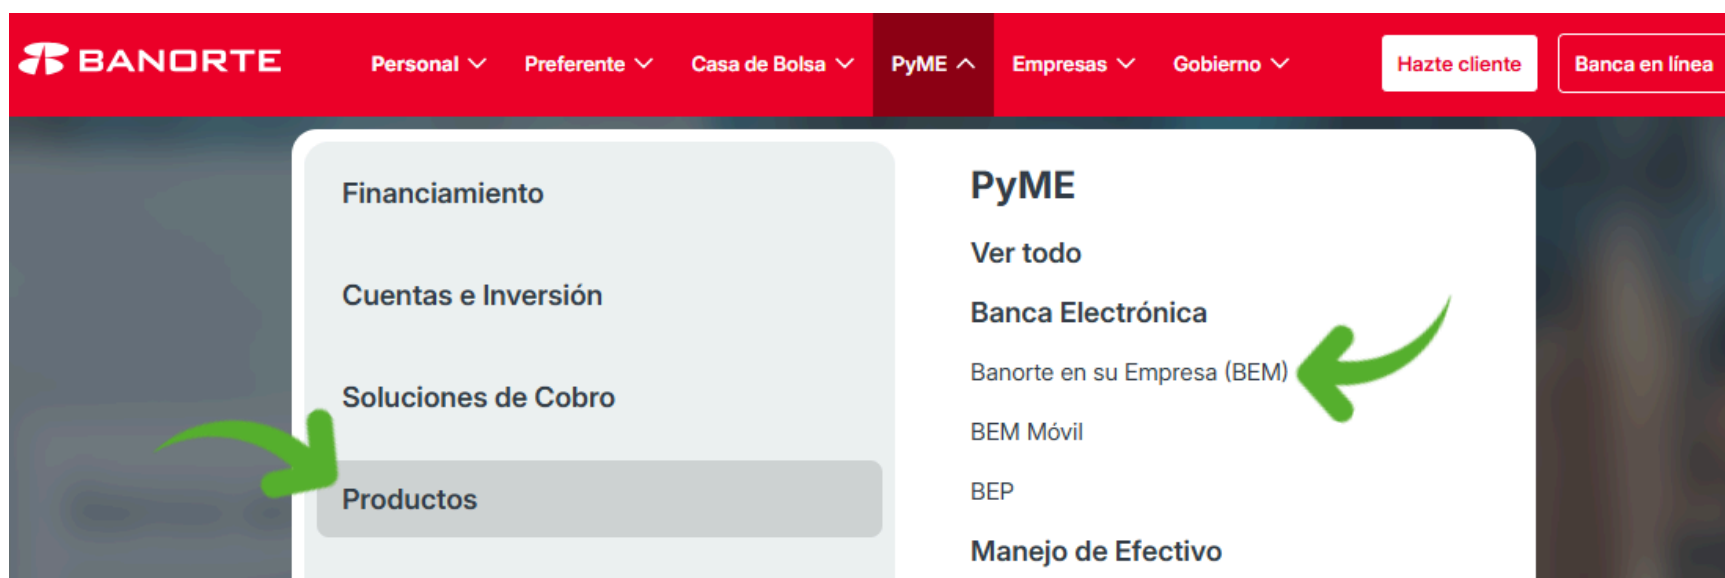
BANORTE

Personal Preferente Casa de Bolsa PyME Empresas Gobierno Hazte cliente Banca en línea

Financiamiento

Cuentas e Inversión

Soluciones de Cobro

Productos

PyME

Ver todo

Banca Electrónica

Banorte en su Empresa (BEM)

BEM Móvil

BEP

Manejo de Efectivo